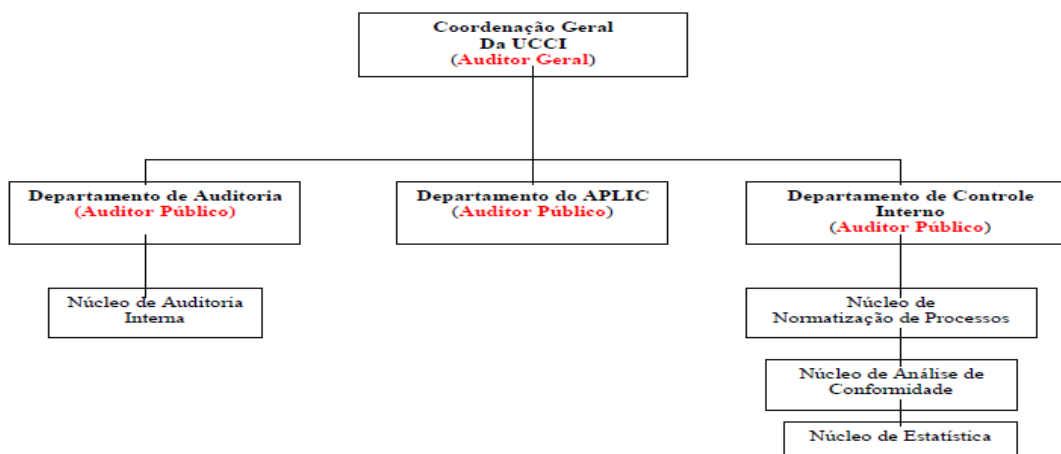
Coordenação Geral
Da UCCI
(Auditor Geral)

Departamento de Auditoria
(Auditor Público)

Departamento do APLIC
(Auditor Público)

Departamento de Controle Interno
(Auditor Público)

Núcleo de Auditoria Interna

Núcleo de Normatização de Processos

Núcleo de Análise de Conformidade

Núcleo de Estatística